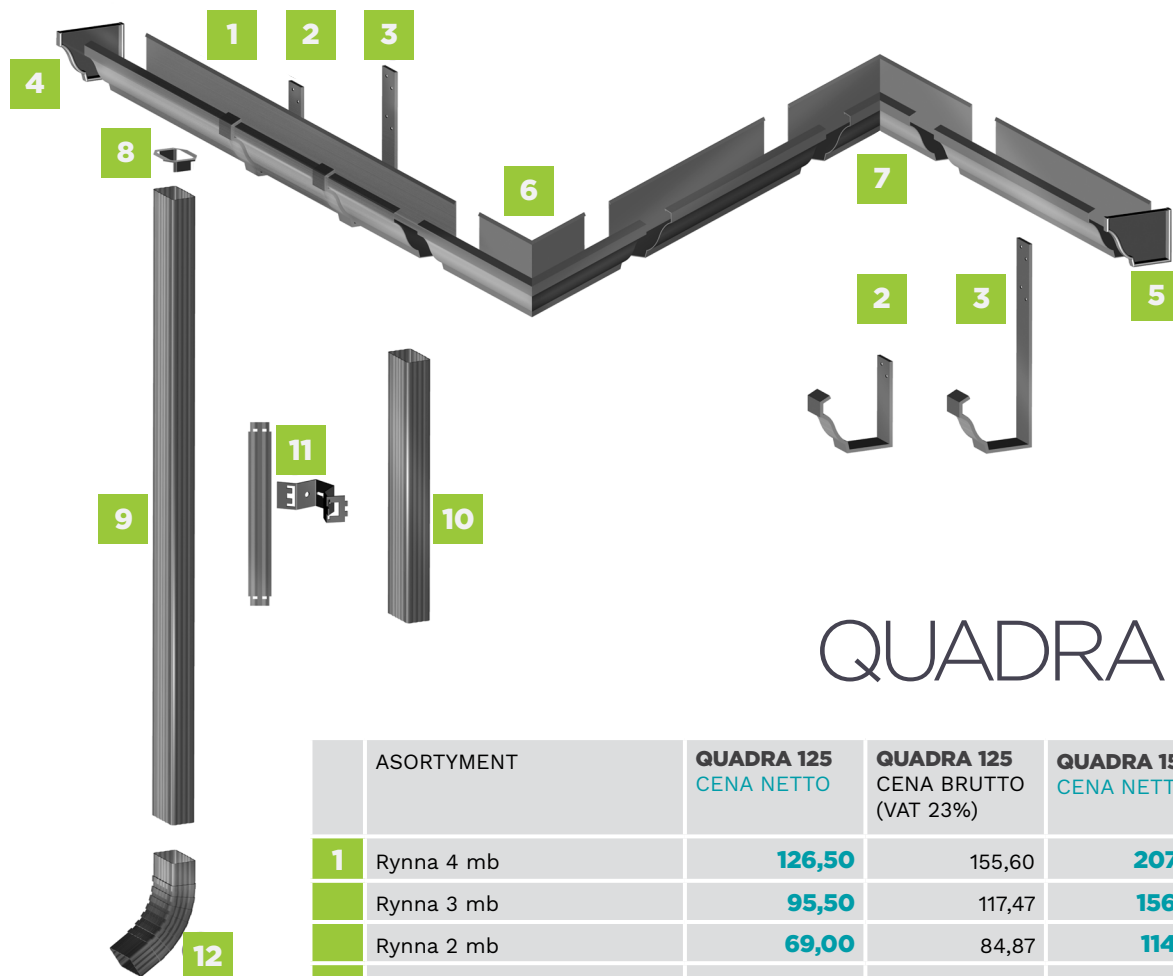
1
2
3
4
8
6
7
2
3
5
11
9
10
12

QUADRA

| | ASORTYMENT | QUADRA 125 CENA NETTO | QUADRA 125 CENA BRUTTO (VAT 23%) | QUADRA 15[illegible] CENA NETT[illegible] |
|---|---|---|---|---|
| 1 | Rynna 4 mb | 126,50 | 155,60 | 207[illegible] |
| | Rynna 3 mb | 95,50 | 117,47 | 156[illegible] |
| | Rynna 2 mb | 69,00 | 84,87 | 114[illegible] |